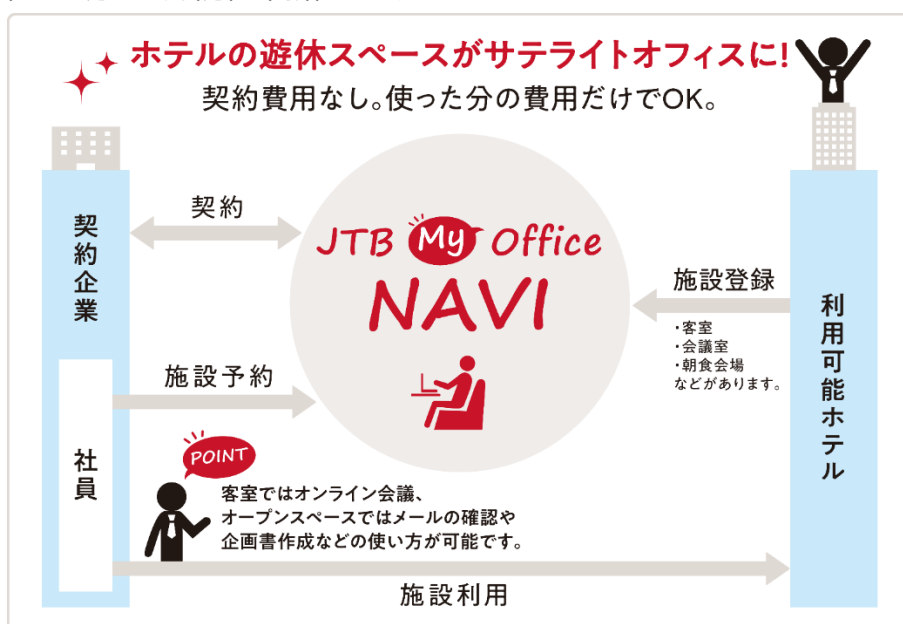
ホテルの遊休スペースがサテライトオフィスに!
契約費用なし。使った分の費用だけでOK。

契約企業

契約

JTB My Office NAVI

施設登録

・客室
・会議室
・朝食会場
などがあります。

利用可能ホテル

施設予約

社員

POINT

客室ではオンライン会議、
オープンスペースではメールの確認や
企画書作成などの使い方が可能です。

施設利用